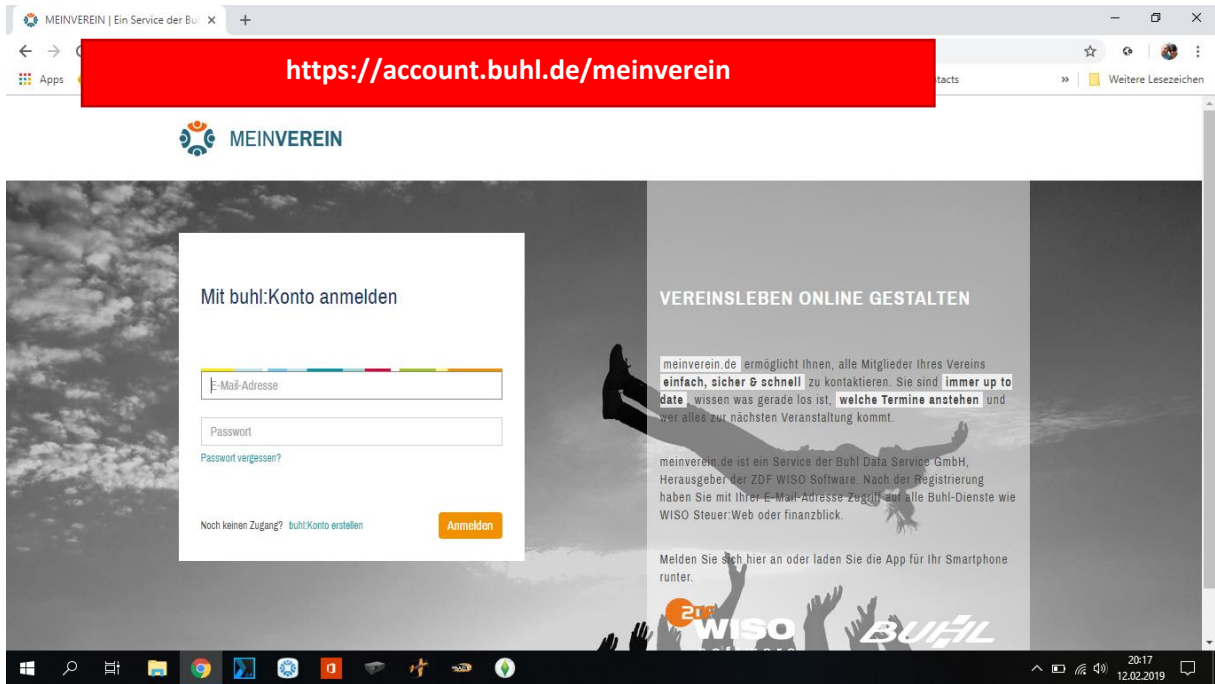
MEINVEREIN | Ein Service der Bu ×

Apps

https://account.buhl.de/meinverein

tacts

Weitere Lesezeichen

MEINVEREIN

Mit buhl:Konto anmelden

E-Mail-Adresse

Passwort

Passwort vergessen?

Noch keinen Zugang? buhl:Konto erstellen

Anmelden

VEREINSLEBEN ONLINE GESTALTEN

meinverein.de ermöglicht Ihnen, alle Mitglieder Ihres Vereins einfach, sicher & schnell zu kontaktieren. Sie sind immer up to date, wissen was gerade los ist, welche Termine anstehen und wer alles zur nächsten Veranstaltung kommt.

meinverein.de ist ein Service der Buhl Data Service GmbH, Herausgeber der ZDF WISO Software. Nach der Registrierung haben Sie mit Ihrer E-Mail-Adresse Zugriff auf alle Buhl-Dienste wie WISO Steuer:Web oder finanzblick.

Melden Sie sich hier an oder laden Sie die App für Ihr Smartphone runter.

ZDF WISO

BUHL

20:17
12.02.2019